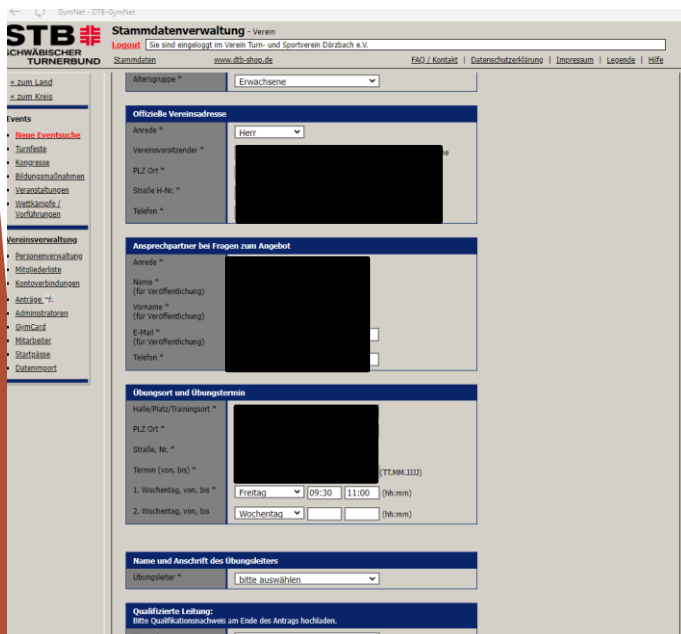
GymNet - DTB-GymNet

STB
SCHWÄBISCHER TURNERBUND

Stammdatenverwaltung - Verein
Logout Sie sind eingeloggt im Verein Turn- und Sportverein Dörzbach e.V.
Stammdaten www.dtb-shop.de FAQ / Kontakt | Datenschutzerklärung | Impressum | Legende | Hilfe

« zum Land
« zum Kreis

Events
Neue Eventsuche
Turnfeste
Kongresse
Bildungsmaßnahmen
Veranstaltungen
Wettkämpfe / Vorführungen

Vereinsverwaltung
Personenverwaltung
Mitgliederliste
Kontoverbindungen
Anträge
Administratoren
GymCard
Mitarbeiter
Startpässe
Datenimport

Altersgruppe * Erwachsene

Offizielle Vereinsadresse
Anrede * Herr
Vereinsvorsitzender *
PLZ Ort *
Straße H-Nr. *
Telefon *

Ansprechpartner bei Fragen zum Angebot
Anrede *
Name * (für Veröffentlichung)
Vorname * (für Veröffentlichung)
E-Mail * (für Veröffentlichung)
Telefon *

Übungsort und Übungstermin
Halle/Platz/Trainingsort *
PLZ Ort *
Straße, Nr. *
Termin (von, bis) * (TT.MM.JJJJ)
1. Wochentag, von, bis * Freitag 09:30 11:00 (hh:mm)
2. Wochentag, von, bis Wochentag (hh:mm)

Name und Anschrift des Übungsleiters
Übungsleiter * bitte auswählen

Qualifizierte Leitung:
Bitte Qualifikationsnachweis am Ende des Antrags hochladen.